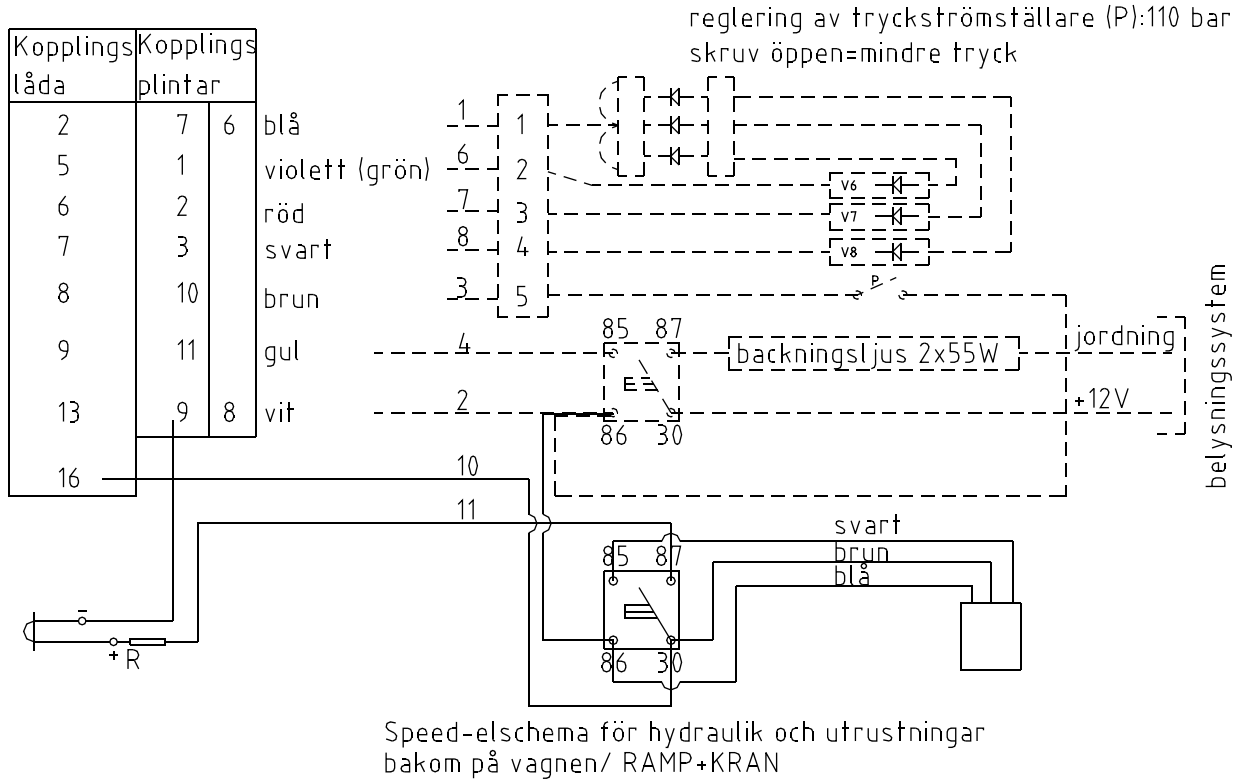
reglering av tryckströmställare (P):110 bar
skruv öppen=mindre tryck

| Kopplings låda | Kopplings plintar | |
|---|---|---|
| 2 | 7 | 6 |
| 5 | 1 | |
| 6 | 2 | |
| 7 | 3 | |
| 8 | 10 | |
| 9 | 11 | |
| 13 | 9 | 8 |
| 16 | | |

blå
violett (grön)
röd
svart
brun
gul
vit

1 1
6 2
7 3
8 4
3 5

V6
V7
V8
P

85 87
86 30
backningsljus 2x55W
jordning
+12V
belysningssystem

4
2
10
11

svart
brun
blå
85 87
86 30

-
+ R

Speed-elschema för hydraulik och utrustningar
bakom på vagnen/ RAMP+KRAN